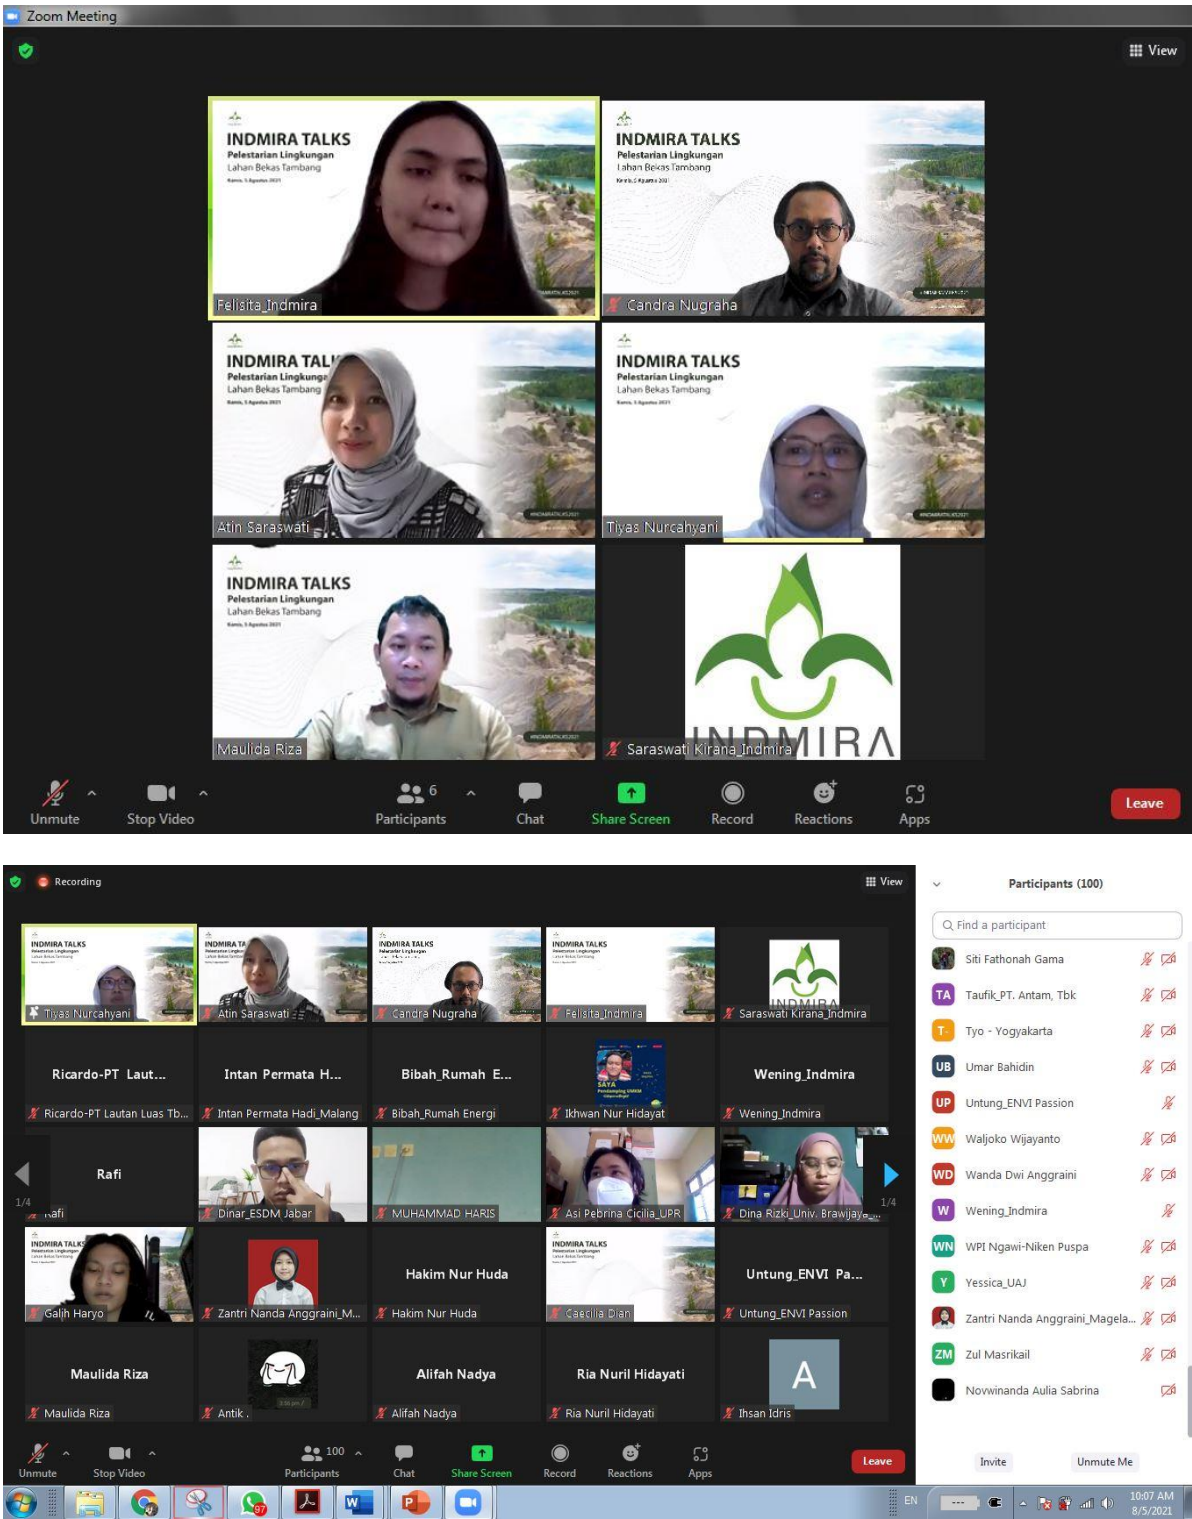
Zoom Meeting

View

INDMIRA TALKS
Pelestarian Lingkungan
Lahan Bekas Tambang
Felisita_Indmira

INDMIRA TALKS
Pelestarian Lingkungan
Lahan Bekas Tambang
Candra Nugraha

INDMIRA TAL
Pelestarian Lingkung
Lahan Bekas Tambang
Atin Saraswati

INDMIRA TALKS
Pelestarian Lingkungan
Lahan Bekas Tambang
Tiyas Nurcahyani

INDMIRA TALKS
Pelestarian Lingkungan
Lahan Bekas Tambang
Maulida Riza

INDMIRA
Saraswati Kirana_Indmira

Unmute Stop Video Participants 6 Chat Share Screen Record Reactions Apps Leave

Recording
View

Tiyas Nurcahyani | Atin Saraswati | Candra Nugraha | Felisita_Indmira | Saraswati Kirana_Indmira
Ricardo-PT Laut... Ricardo-PT Lautan Luas Tb... | Intan Permata H... Intan Permata Hadi_Malang | Bibah_Rumah E... Bibah_Rumah Energi | SAYA Ikhwan Nur Hidayat | Wening_Indmira Wening_Indmira
Rafi Rafi | Dinar_ESDM Jabar | MUHAMMAD HARIS | Asi Pebrina Cicilia_UPR | Dina Rizki_Univ. Brawijaya_...
1/4 1/4
Galih Haryo | Zantri Nanda Anggraini_M... | Hakim Nur Huda Hakim Nur Huda | Caecilia Dian | Untung_ENVI Pa... Untung_ENVI Passion
Maulida Riza Maulida Riza | Antik . | Alifah Nadya Alifah Nadya | Ria Nuril Hidayati Ria Nuril Hidayati | A Ihsan Idris

Unmute Stop Video Participants 100 Chat Share Screen Record Reactions Apps Leave

Participants (100)
Find a participant
Siti Fathonah Gama
TA Taufik_PT. Antam, Tbk
T- Tyo - Yogyakarta
UB Umar Bahidin
UP Untung_ENVI Passion
WW Waljoko Wijayanto
WD Wanda Dwi Anggraini
W Wening_Indmira
WN WPI Ngawi-Niken Puspa
Y Yessica_UAJ
Zantri Nanda Anggraini_Magela...
ZM Zul Masrikail
Novwinanda Aulia Sabrina
Invite Unmute Me

EN 10:07 AM 8/5/2021